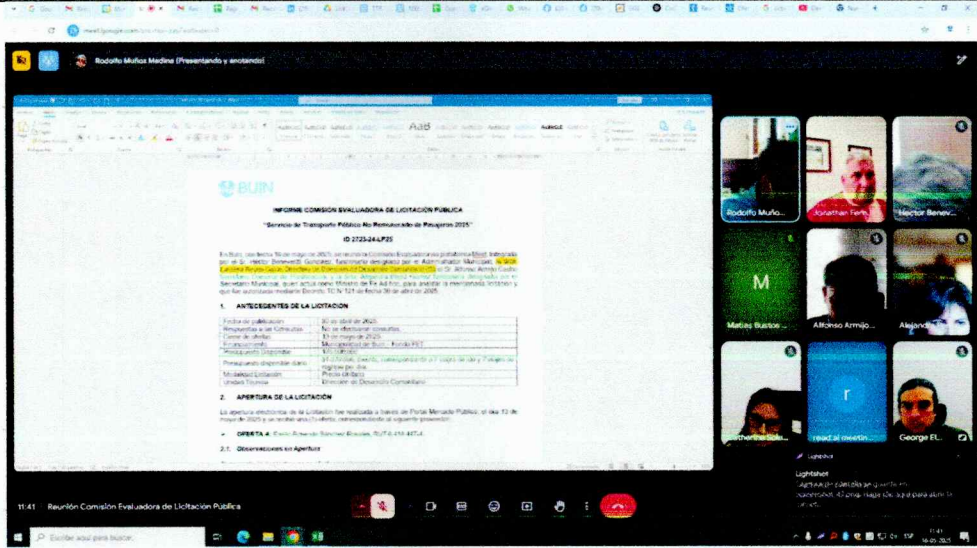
meet.google.com

Rodolfo Muñoz Medina (Presentando y anotando)

BUIN

INFORME COMISIÓN EVALUADORA DE LICITACIÓN PÚBLICA

"Servicio de Transporte Público No Remunerado de Pasajeros 2025"

ID 2723-24-LP25

En Buin, con fecha 16 de mayo de 2025, se reúne la Comisión Evaluadora vía plataforma Meet, integrada por el Sr. Héctor Benavente González, funcionario designado por el Administrador Municipal, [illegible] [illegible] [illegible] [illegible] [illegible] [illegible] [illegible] Sr. Alfonso Armijo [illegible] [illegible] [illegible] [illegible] Secretario Municipal, quien actúa como Ministro de Fe Ad-hoc, para analizar la mencionada licitación y que fue autorizada mediante Decreto TC N° 121 de fecha 30 de abril de 2025.

1. ANTECEDENTES DE LA LICITACIÓN

| | |
|---|---|
| Fecha de publicación | 30 de abril de 2025 |
| Respuestas a las Consultas | No se efectuaron consultas |
| Cierre de ofertas | 13 de mayo de 2025 |
| Financiamiento | Municipalidad de Buin - Fondo FET |
| Presupuesto Disponible | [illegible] |
| Presupuesto disponible diario | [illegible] |
| Modalidad Licitación | Precio unitario |
| Unidad Técnica | Dirección de Desarrollo Comunitario |

2. APERTURA DE LA LICITACIÓN

La apertura electrónica de la Licitación fue realizada a través de Portal Mercado Público, el día 13 de mayo de 2025 y se recibió una (1) oferta, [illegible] al siguiente proveedor:

• OFERTA A: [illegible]

2.1. Observaciones en Apertura

Rodolfo Muño...
Jonathan Fern...
Hector Benev...
M
Matías Bustos ...
Alfonso Armijo...
Alejandr...
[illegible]
r
read.ai meetin...
George El...

Lightshot
Lightshot
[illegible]

11:41 | Reunión Comisión Evaluadora de Licitación Pública

Escribe aquí para buscar

11:41
16-05-2025